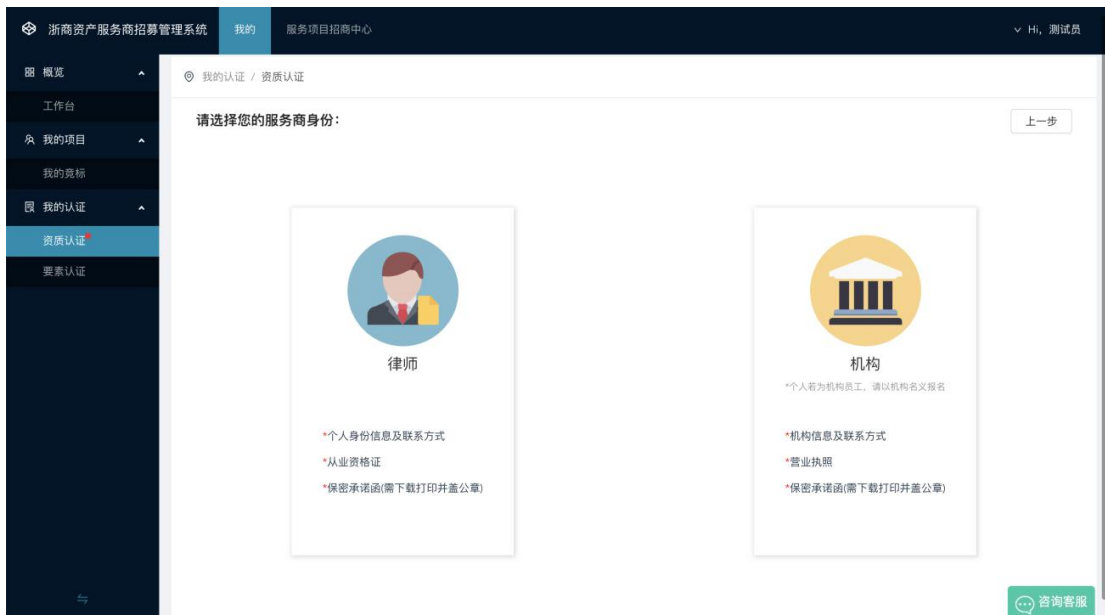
浙商资产服务商招募管理系统 我的 服务项目招商中心 Hi，测试员

概览
工作台
我的项目
我的竞标
我的认证
资质认证
要素认证

我的认证 / 资质认证

请选择您的服务商身份：

上一步

律师

*个人身份信息及联系方式
*从业资格证
*保密承诺函(需下载打印并盖公章)

机构
*个人若为机构员工，请以机构名义报名

*机构信息及联系方式
*营业执照
*保密承诺函(需下载打印并盖公章)

咨询客服